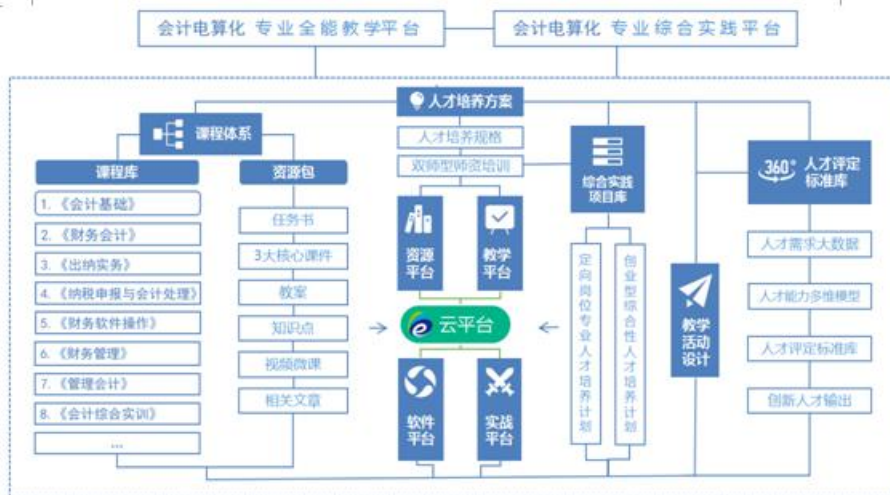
会计电算化 专业全能教学平台

会计电算化 专业综合实践平台

人才培养方案

课程体系

课程库

1.《会计基础》

2.《财务会计》

3.《出纳实务》

4.《纳税申报与会计处理》

5.《财务软件操作》

6.《财务管理》

7.《管理会计》

8.《会计综合实训》

...

资源包

任务书

3大核心课件

教案

知识点

视频微课

相关文章

人才培养规格

双师型师资培训

资源平台

教学平台

云平台

软件平台

实战平台

综合实践项目库

定向岗位专业人才培养计划

创业型综合性人才培养计划

教学活动设计

360° 人才评定标准库

人才需求大数据

人才能力多维模型

人才评定标准库

创新人才输出